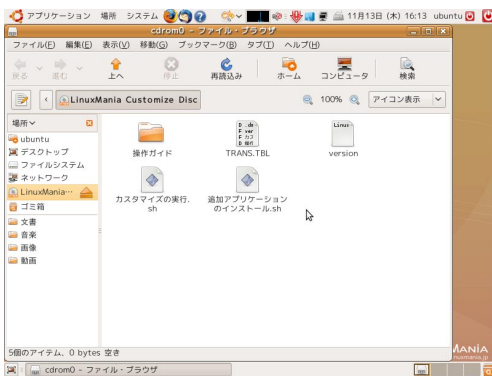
アプリケーション 場所 システム 11月13日 (木) 16:13 ubuntu

cdrom0 - ファイル・ブラウザ

ファイル(F) 編集(E) 表示(V) 移動(G) ブックマーク(B) タブ(T) ヘルプ(H)

戻る 進む 上へ 停止 再読込み ホーム コンピュータ 検索

LinuxMania Customize Disc

100% アイコン表示

場所

ubuntu
デスクトップ
ファイルシステム
ネットワーク
LinuxMania…
ゴミ箱
文書
音楽
画像
動画

操作ガイド
TRANS.TBL
version
カスタマイズの実行.sh
追加アプリケーションのインストール.sh

5個のアイテム、0 bytes 空き

cdrom0 - ファイル・ブラウザ

MANIA